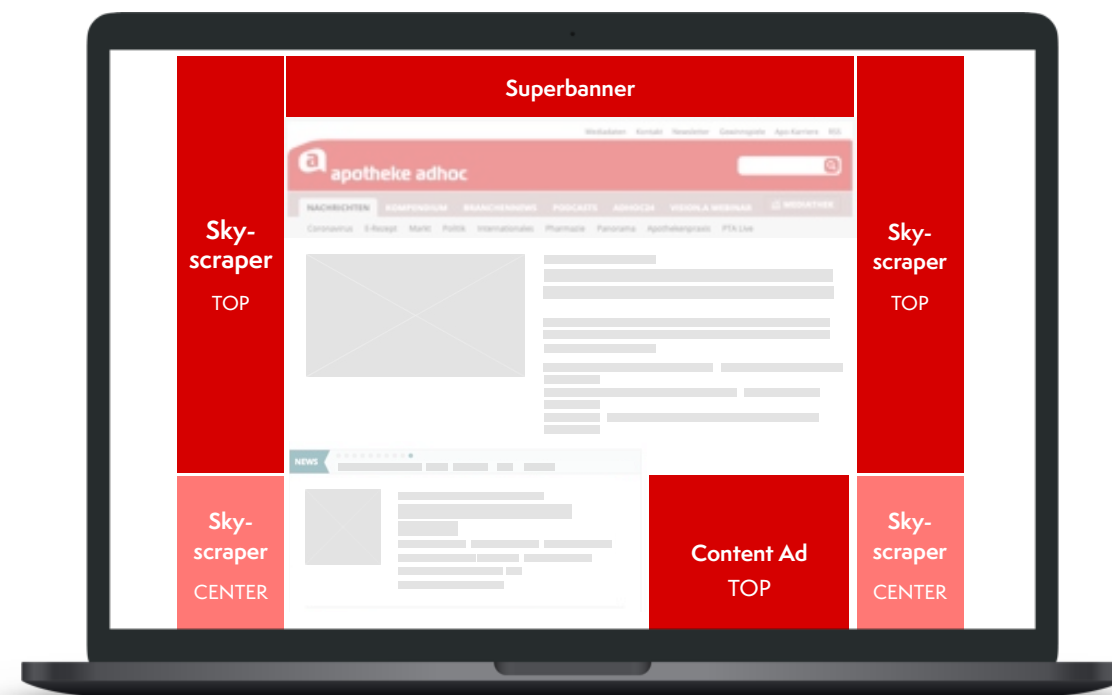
Superbanner

Sky-scraper
TOP

Mediadaten Kontakt Newsletter Gewinnspiele Apo-Karriere RSS

apotheke adhoc

NACHRICHTEN KOMPENDIUM BRANCHENNEWS PODCASTS ADHOC24 VIDEOS & WEBINAR MEDIATHEK

Coronavirus E-Rezept Markt Politik Internationales Pharmazie Panorama Apothekenpraxis PTA Live

NEWS

Sky-scraper
TOP

Sky-scraper
CENTER

Content Ad
TOP

Sky-scraper
CENTER